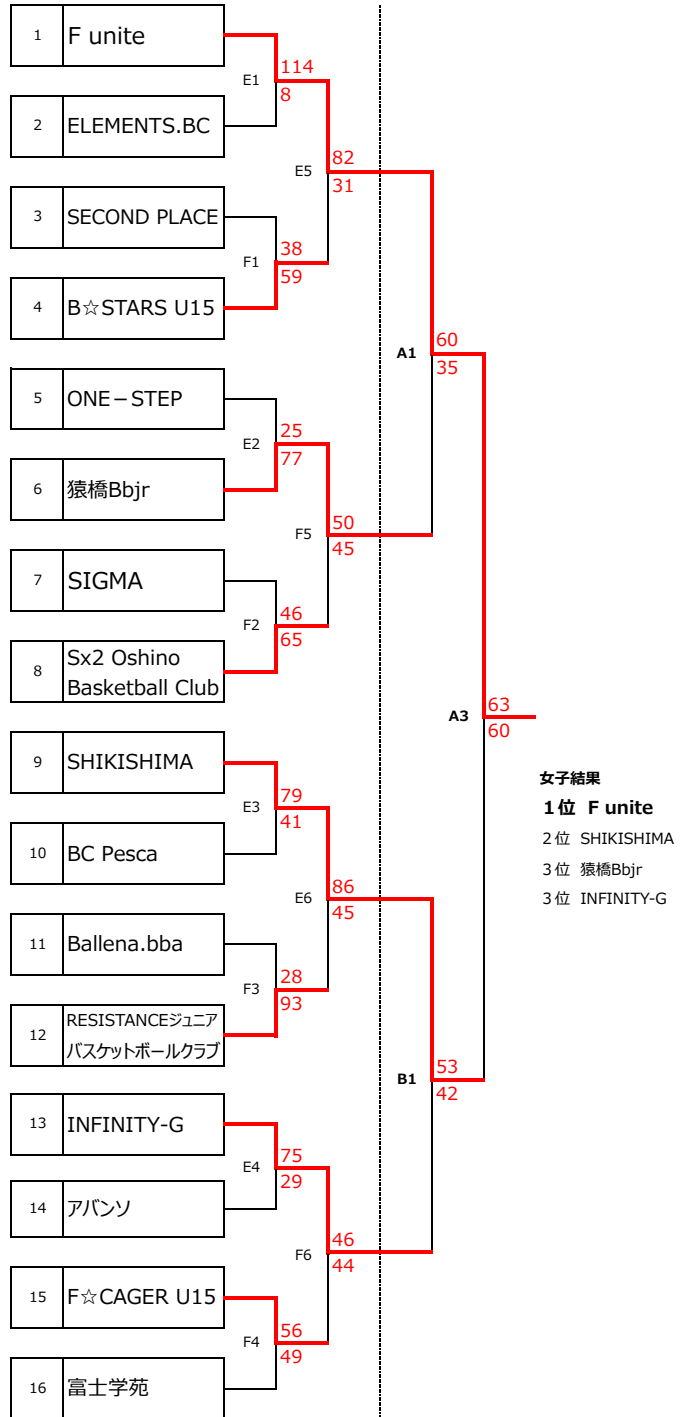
1 F unite
2 ELEMENTS.BC
3 SECOND PLACE
4 B☆STARS U15
5 ONE－STEP
6 猿橋Bbjr
7 SIGMA
8 Sx2 Oshino Basketball Club
9 SHIKISHIMA
10 BC Pesca
11 Ballena.bba
12 RESISTANCEジュニアバスケットボールクラブ
13 INFINITY-G
14 アバンソ
15 F☆CAGER U15
16 富士学苑

E1 114 8
F1 38 59
E2 25 77
F2 46 65
E3 79 41
F3 28 93
E4 75 29
F4 56 49
E5 82 31
F5 50 45
E6 86 45
F6 46 44
A1 60 35
B1 53 42
A3 63 60

女子結果
1位 F unite
2位 SHIKISHIMA
3位 猿橋Bbjr
3位 INFINITY-G